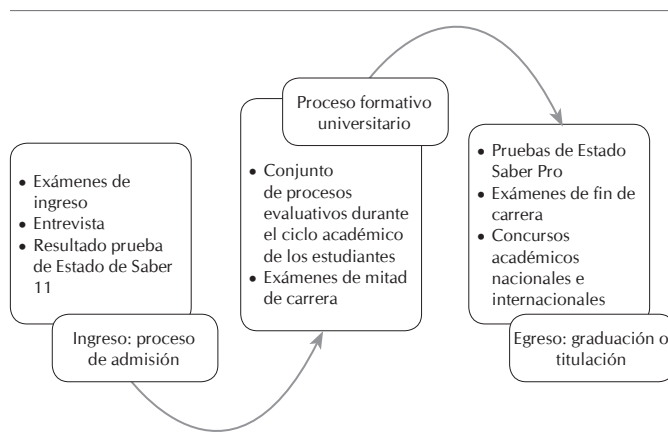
- Exámenes de ingreso
- Entrevista
- Resultado prueba de Estado de Saber 11

Ingreso: proceso de admisión

Proceso formativo universitario

- Conjunto de procesos evaluativos durante el ciclo académico de los estudiantes
- Exámenes de mitad de carrera

- Pruebas de Estado Saber Pro
- Exámenes de fin de carrera
- Concursos académicos nacionales e internacionales

Egreso: graduación o titulación